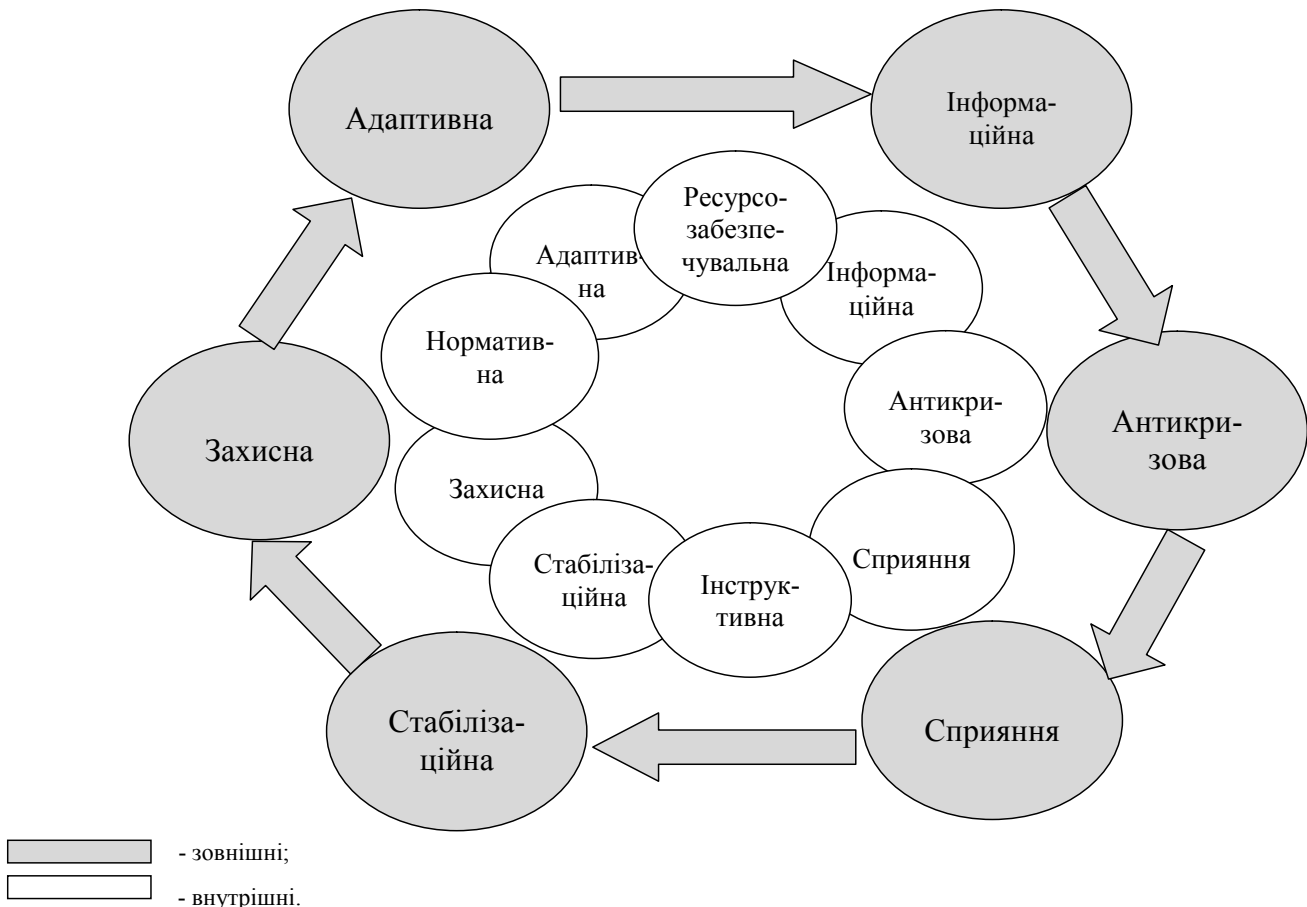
Адаптивна

Інформаційна

Антикризова

Сприяння

Стабілізаційна

Захисна

Ресурсозабезпечувальна

Інформаційна

Антикризова

Сприяння

Інструктивна

Стабілізаційна

Захисна

Нормативна

Адаптивна

- зовнішні;

- внутрішні.